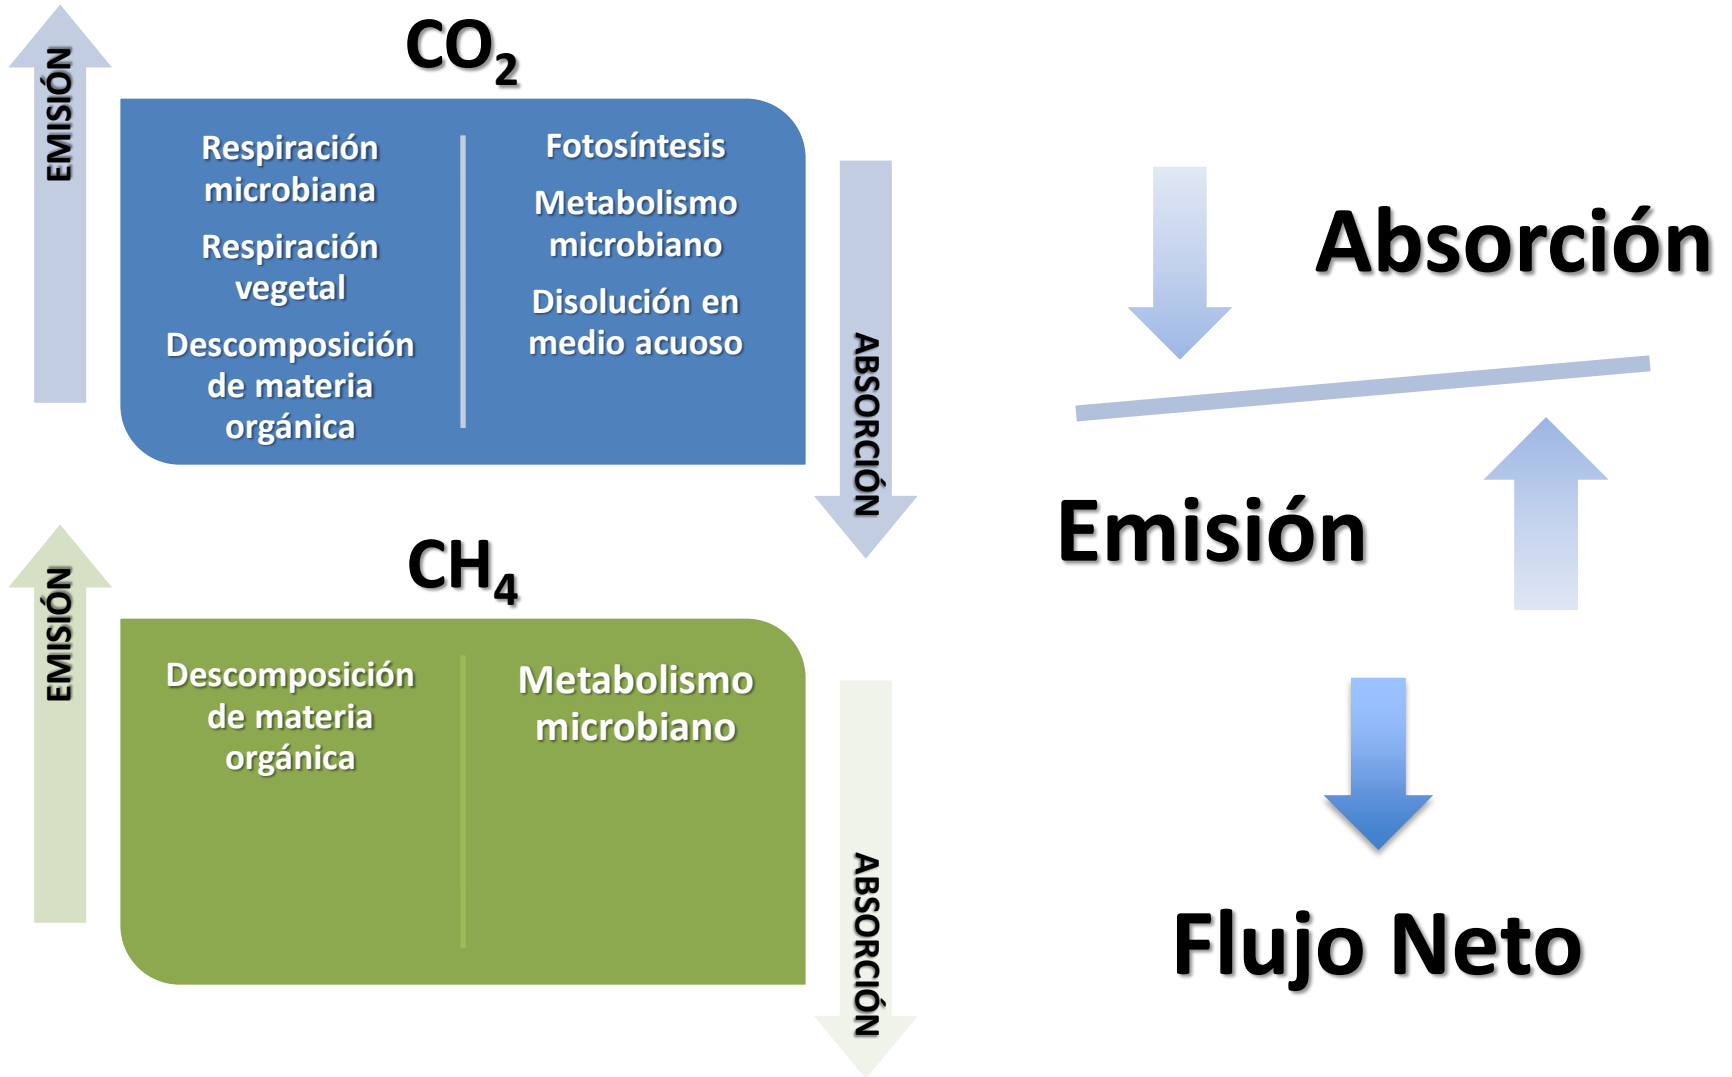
EMISIÓN

$CO_2$

Respiración microbiana

Respiración vegetal

Descomposición de materia orgánica

Fotosíntesis

Metabolismo microbiano

Disolución en medio acuoso

ABSORCIÓN

EMISIÓN

$CH_4$

Descomposición de materia orgánica

Metabolismo microbiano

ABSORCIÓN

Absorción

Emisión

Flujo Neto